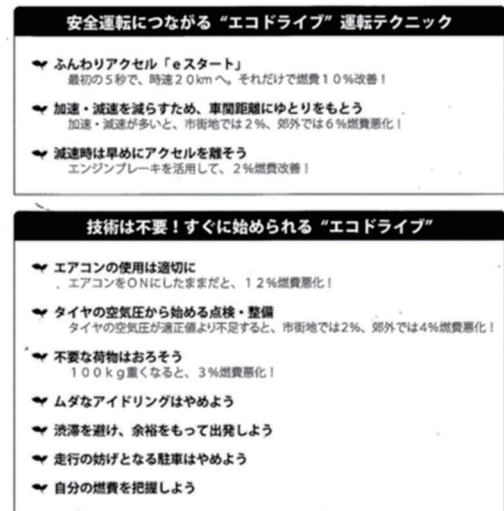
安全運転につながる "エコドライブ" 運転テクニック

ふんわりアクセル「eスタート」
最初の5秒で、時速20kmへ。それだけで燃費10%改善！

加速・減速を減らすため、車間距離にゆとりをもとう
加速・減速が多いと、市街地では2%、郊外では6%燃費悪化！

減速時は早めにアクセルを離そう
エンジンブレーキを活用して、2%燃費改善！

技術は不要！すぐに始められる "エコドライブ"

エアコンの使用は適切に
、エアコンをONにしたままだと、12%燃費悪化！

タイヤの空気圧から始める点検・整備
タイヤの空気圧が適正値より不足すると、市街地では2%、郊外では4%燃費悪化！

不要な荷物はおろそう
100kg重くなると、3%燃費悪化！

ムダなアイドリングはやめよう

渋滞を避け、余裕をもって出発しよう

走行の妨げとなる駐車はやめよう

自分の燃費を把握しよう